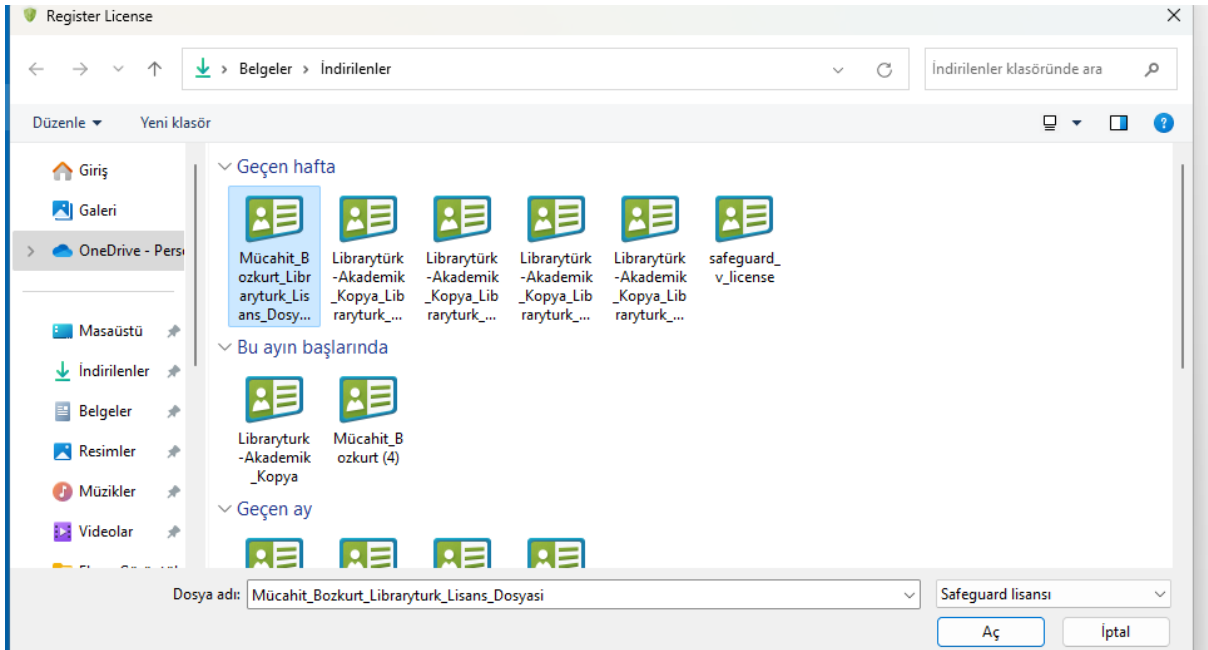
Register License

Belgeler > İndirilenler

İndirilenler klasöründe ara

Düzenle ▾ Yeni klasör

Giriş
Galeri
OneDrive - Pers
Masaüstü
İndirilenler
Belgeler
Resimler
Müzikler
Videolar

Geçen hafta

Mücahit_Bozkurt_Libraryturk_Lisans_Dosy...
Librarytürk-Akademik_Kopya_Libraryturk_...
Librarytürk-Akademik_Kopya_Libraryturk_...
Librarytürk-Akademik_Kopya_Libraryturk_...
Librarytürk-Akademik_Kopya_Libraryturk_...
safeguard_v_license

Bu ayın başlarında

Libraryturk-Akademik_Kopya
Mücahit_Bozkurt (4)

Geçen ay

Dosya adı: Mücahit_Bozkurt_Libraryturk_Lisans_Dosyasi
Safeguard lisansı
Aç
İptal